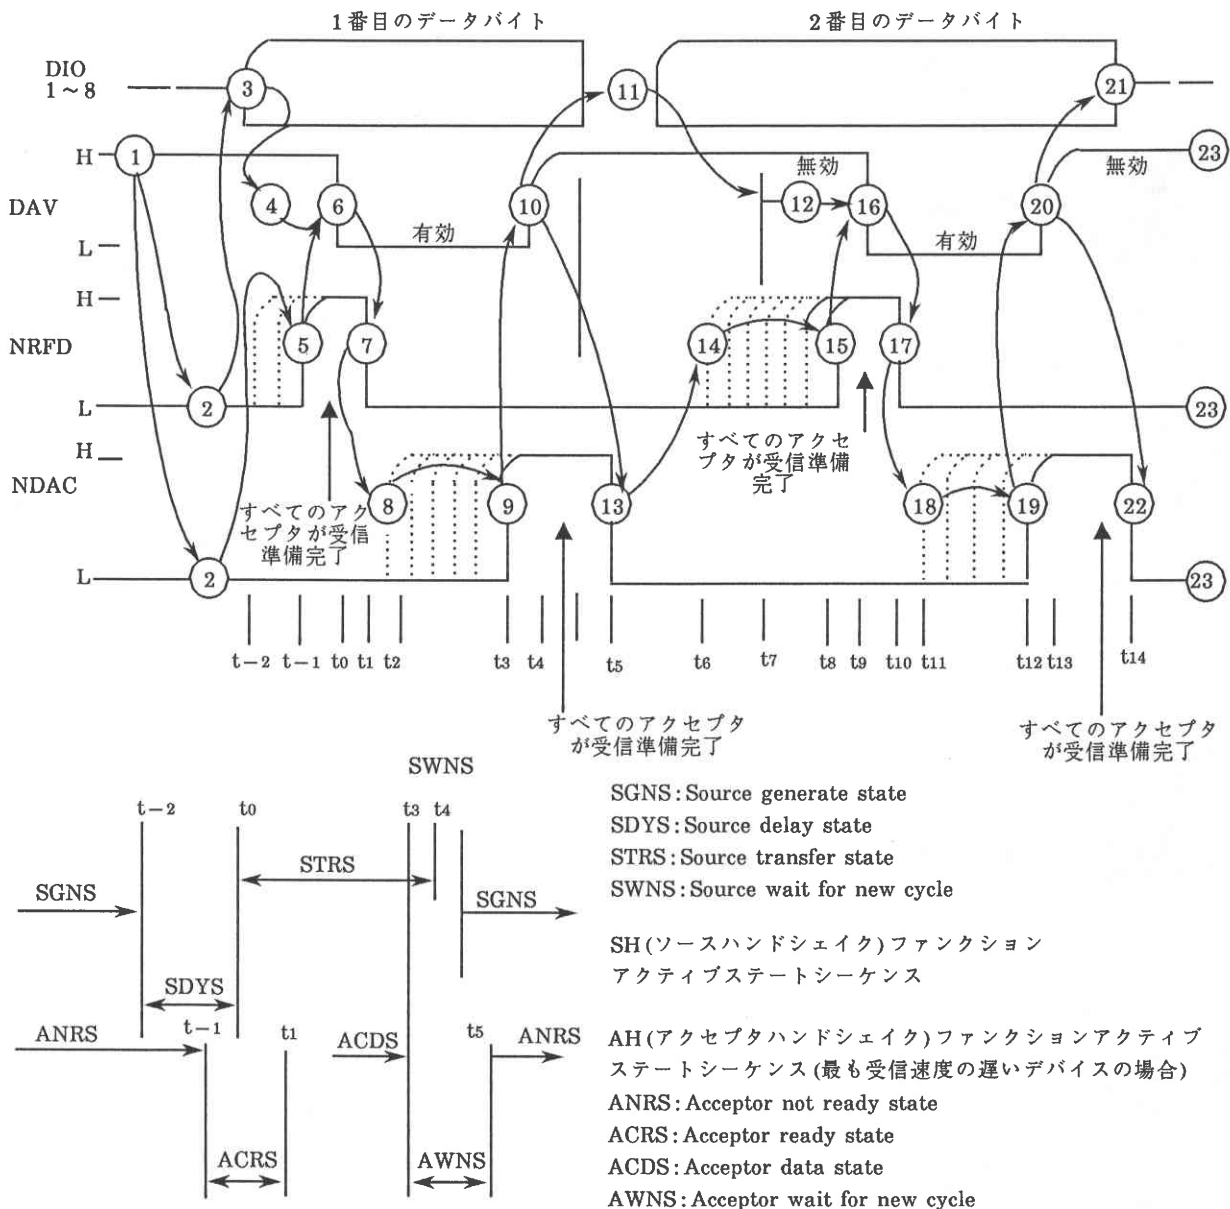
1番目のデータバイト

2番目のデータバイト

DIO
1～8

3

11

21

H

1

無効

23

DAV

4

6

10

12

16

20

無効

L

有効

有効

H

NRFD

5

7

14

15

17

L

2

23

すべてのアクセプタが受信準備完了

H

NDAC

8

9

13

18

19

22

すべてのアクセプタが受信準備完了

L

2

23

$t_{-2}$ $t_{-1}$ $t_0$ $t_1$ $t_2$ $t_3$ $t_4$ $t_5$ $t_6$ $t_7$ $t_8$ $t_9$ $t_{10}$ $t_{11}$ $t_{12}$ $t_{13}$ $t_{14}$

すべてのアクセプタが受信準備完了

すべてのアクセプタが受信準備完了

SWNS

$t_{-2}$ $t_0$ $t_3$ $t_4$

STRS

SGNS

SGNS

SDYS

ANRS

$t_{-1}$ $t_1$

ACDS

$t_5$

ANRS

ACRS

AWNS

SGNS: Source generate state
SDYS: Source delay state
STRS: Source transfer state
SWNS: Source wait for new cycle

SH(ソースハンドシェイク)ファンクションアクティブステートシーケンス

AH(アクセプタハンドシェイク)ファンクションアクティブステートシーケンス(最も受信速度の遅いデバイスの場合)
ANRS: Acceptor not ready state
ACRS: Acceptor ready state
ACDS: Acceptor data state
AWNS: Acceptor wait for new cycle